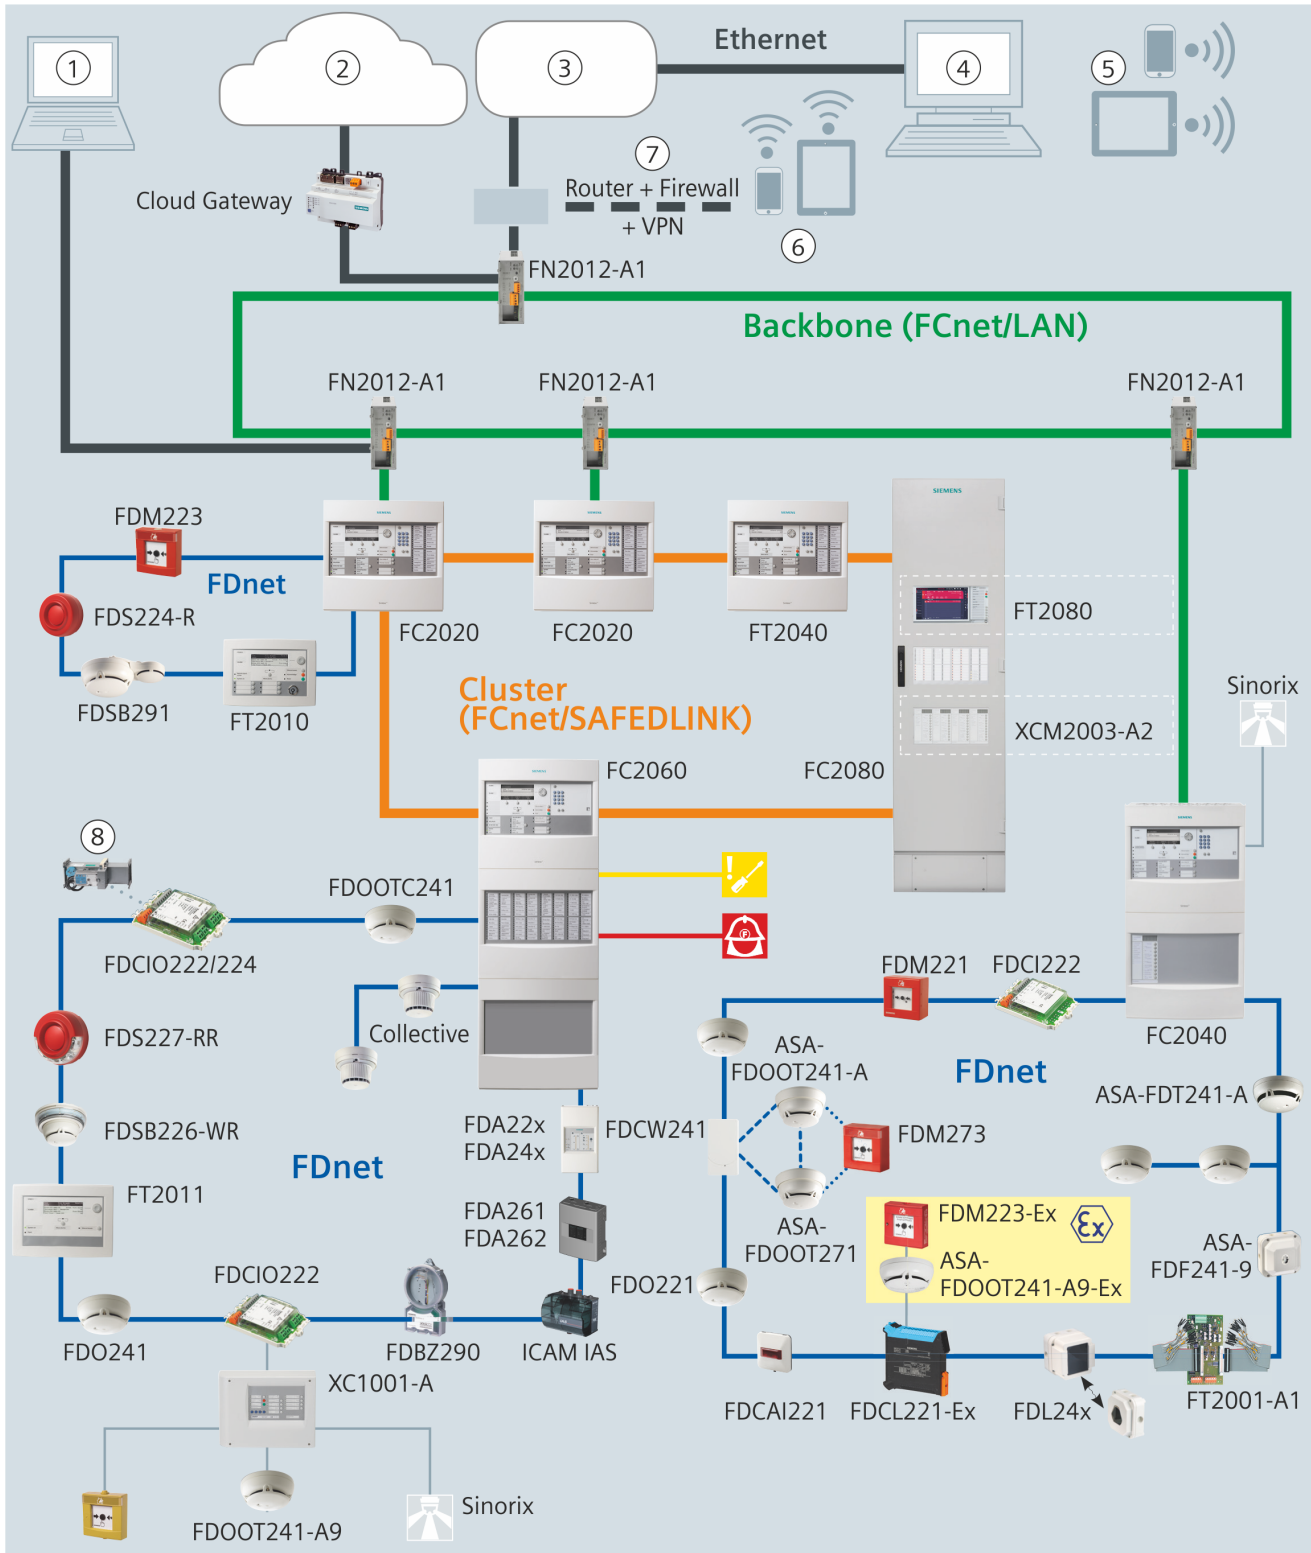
1
2
3
Ethernet
4
5
Cloud Gateway
7
Router + Firewall
+ VPN
6
FN2012-A1
Backbone (FCnet/LAN)
FN2012-A1
FN2012-A1
FN2012-A1
FDM223
FDnet
FDS224-R
FDSB291
FT2010
FC2020
FC2020
FT2040
FT2080
Cluster
(FCnet/SAFEDLINK)
XCM2003-A2
Sinorix
FC2060
FC2080
8
FDOOTC241
FDCIO222/224
FDS227-RR
Collective
FDM221
FDCI222
FC2040
ASA-
FDOOT241-A
FDnet
ASA-FDT241-A
FDSB226-WR
FDnet
FDA22x
FDA24x
FDCW241
FDM273
FT2011
FDA261
FDA262
ASA-
FDOOT271
FDM223-Ex
ASA-
FDOOT241-A9-Ex
ASA-
FDF241-9
FDCIO222
FDO221
FDO241
FDBZ290
ICAM IAS
XC1001-A
FDCAI221
FDCL221-Ex
FDL24x
FT2001-A1
Sinorix
FDOOT241-A9